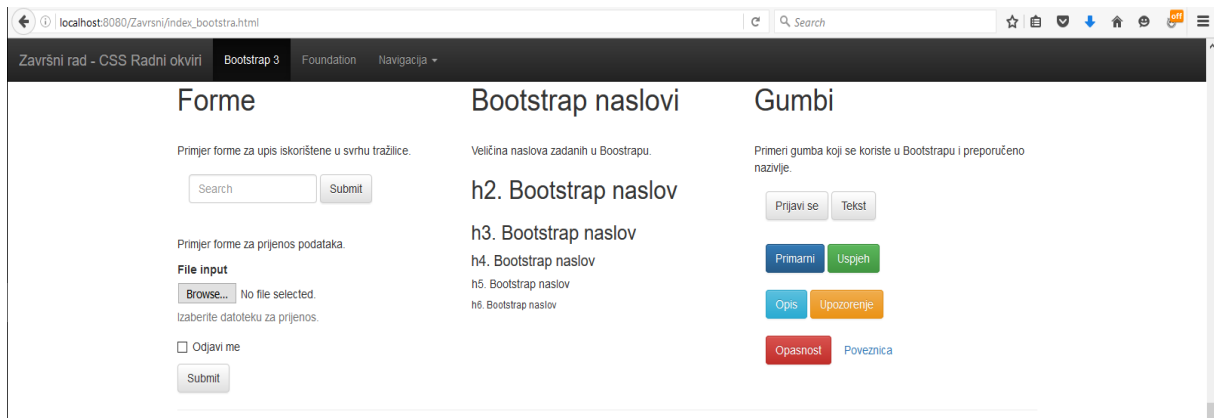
localhost:8080/Zavrsni/index_bootstra.html

Search

off

Završni rad - CSS Radni okviri Bootstrap 3 Foundation Navigacija

Forme

Primjer forme za upis iskorištene u svrhu tražilice.

Search Submit

Primjer forme za prijenos podataka.

File input

Browse... No file selected.

Izaberite datoteku za prijenos.

Odjavi me

Submit

Bootstrap naslovi

Veličina naslova zadanih u Boostrapu.

h2. Bootstrap naslov

h3. Bootstrap naslov

h4. Bootstrap naslov

h5. Bootstrap naslov

h6. Bootstrap naslov

Gumbi

Primeri gumba koji se koriste u Bootstrapu i preporučeno nazivlje.

Prijavi se Tekst

Primarni Uspjeh

Opis Upozorenje

Opasnost Poveznica